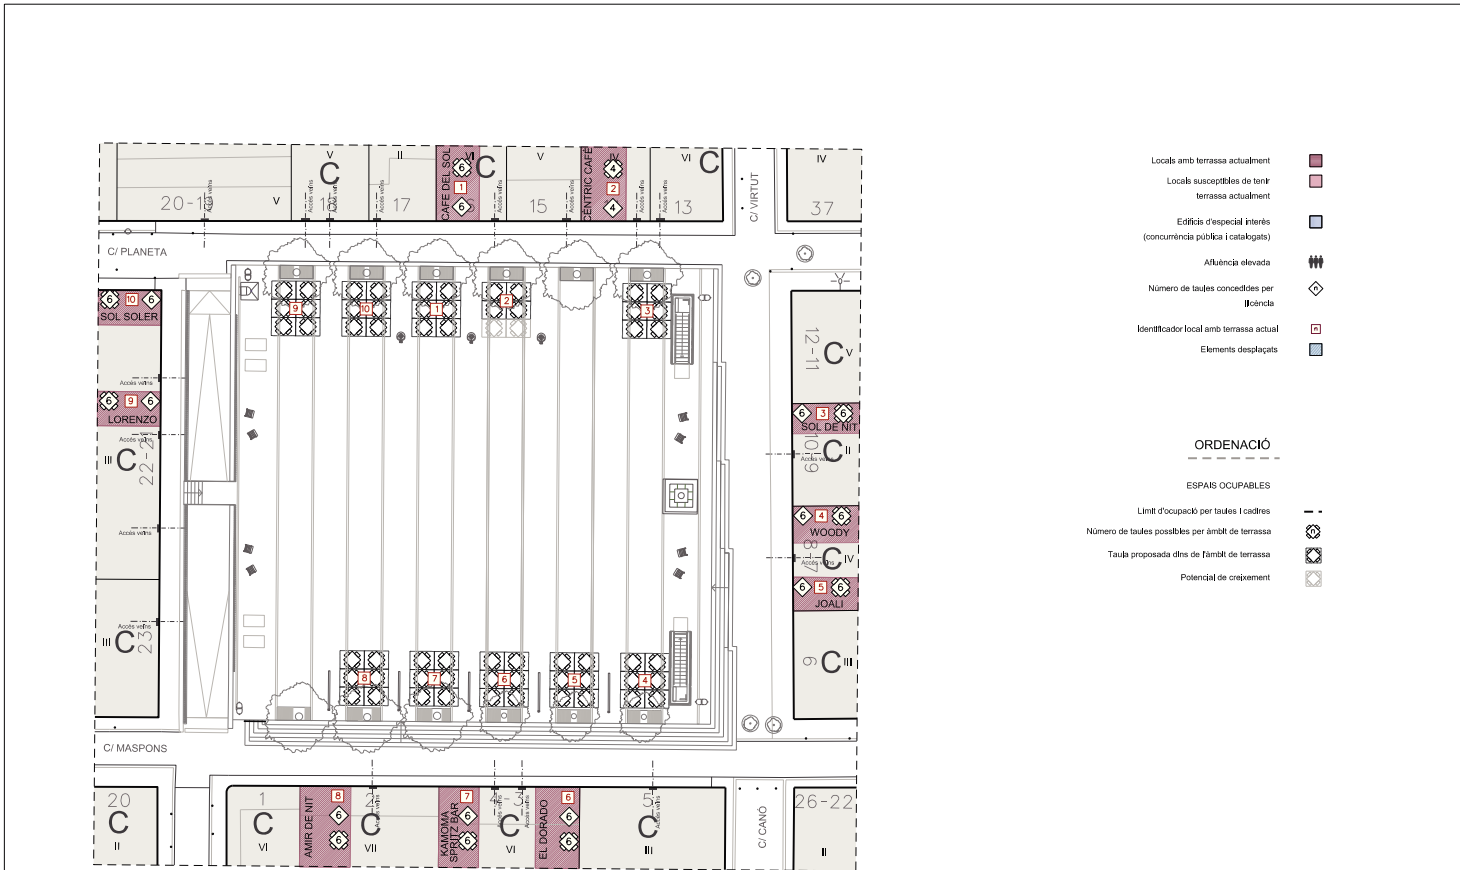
20-19
V
C
V
Accés veïns
Accés veïns
II
Accés veïns
17
CAFE DEL SOL
VI
6
1
6
C
V
Accés veïns
15
CENTRIC CAFÈ
2
4
4
Accés veïns
VI
C
13
C/ VIRTUT
IV
37

C/ PLANETA

6 10 6
SOL SOLER
Accés veïns
6 9 6
LORENZO
Accés veïns
III C 22-2
Accés veïns
Accés veïns
III C 23

9
10
1
2
3

12-11
C V
6 3 6
SOL DE NIT
Accés veïns
10-9
C II
6 4 6
WOODY
8-7
Accés veïns
C IV
6 5 6
JOALI
6
C III

8
7
6
5
4

C/ MASPONS

20
C
II
1
C
VI
AMIR DE NIT
8
6
6
C
VII
KAMOMA SPRITZ BAR
7
6
6
Accés veïns
C
VI
EL DORADO
6
6
6
Accés veïns
C
III
C/ CANÓ
26-22
II

Locals amb terrassa actualment
Locals susceptibles de tenir terrassa actualment
Edificis d'especial interès (concurrència pública i catalogats)
Afluència elevada
Número de taules concedides per llicència
n
Identificador local amb terrassa actual
n
Elements desplaçats

ORDENACIÓ

ESPAIS OCUPABLES

Límit d'ocupació per taules i cadires
Número de taules possibles per àmbit de terrassa
Taula proposada dins de l'àmbit de terrassa
Potencial de creixement